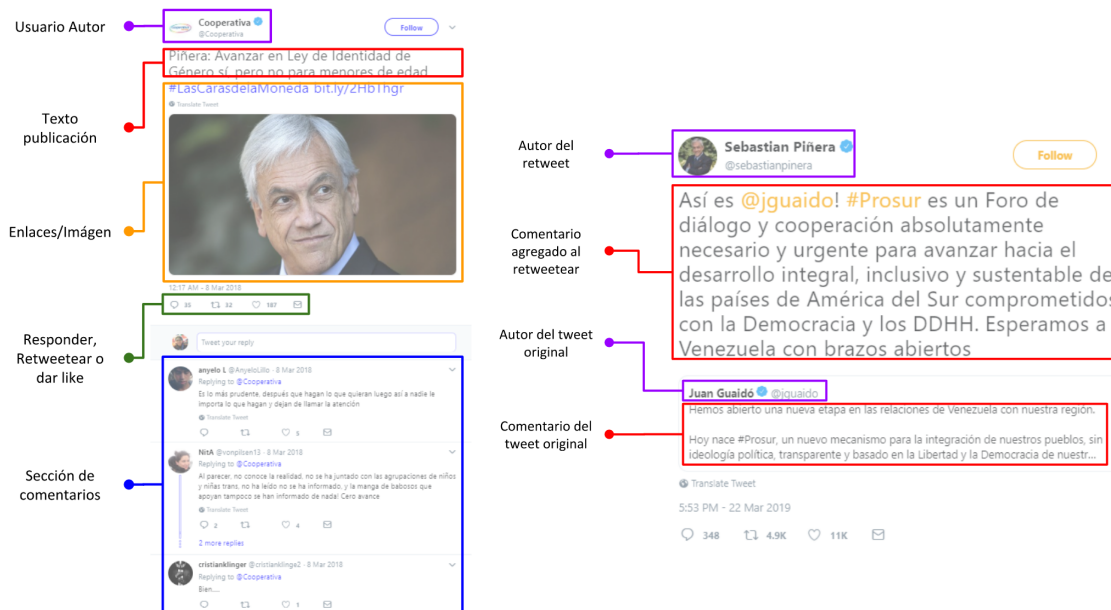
Usuario Autor

Cooperativa
@Cooperativa

Follow

Piñera: Avanzar en Ley de Identidad de Género sí, pero no para menores de edad

#LasCarasdelaMoneda bit.ly/2Hb1hgr

Translate Tweet

Texto publicación

Enlaces/Imágen

12:17 AM - 8 Mar 2018

35 32 187

Responder, Retweetear o dar like

Tweet your reply

anyelo L @AnyeloLillo · 8 Mar 2018
Replying to @Cooperativa
Es lo más prudente, después que hagan lo que quieran luego así a nadie le importa lo que hagan y dejan de llamar la atención

Translate Tweet

5

Sección de comentarios

NitA @vonpilsen13 · 8 Mar 2018
Replying to @Cooperativa
Al parecer, no conoce la realidad, no se ha juntado con las agrupaciones de niños y niñas trans, no ha leído no se ha informado, y la manga de babosos que apoyan tampoco se han informado de nada! Cero avance

Translate Tweet

2 4

2 more replies

cristianklinger @cristianklinge2 · 8 Mar 2018
Replying to @Cooperativa
Bien....

Autor del retweet

Sebastian Piñera
@sebastianpinera

Follow

Así es @jguaido! #Prosur es un Foro de diálogo y cooperación absolutamente necesario y urgente para avanzar hacia el desarrollo integral, inclusivo y sustentable de las países de América del Sur comprometidos con la Democracia y los DDHH. Esperamos a Venezuela con brazos abiertos

Comentario agregado al retweetear

Autor del tweet original

Juan Guaidó @jguaido

Hemos abierto una nueva etapa en las relaciones de Venezuela con nuestra región.

Hoy nace #Prosur, un nuevo mecanismo para la integración de nuestros pueblos, sin ideología política, transparente y basado en la Libertad y la Democracia de nuestr...

Comentario del tweet original

Translate Tweet

5:53 PM - 22 Mar 2019

348 4.9K 11K